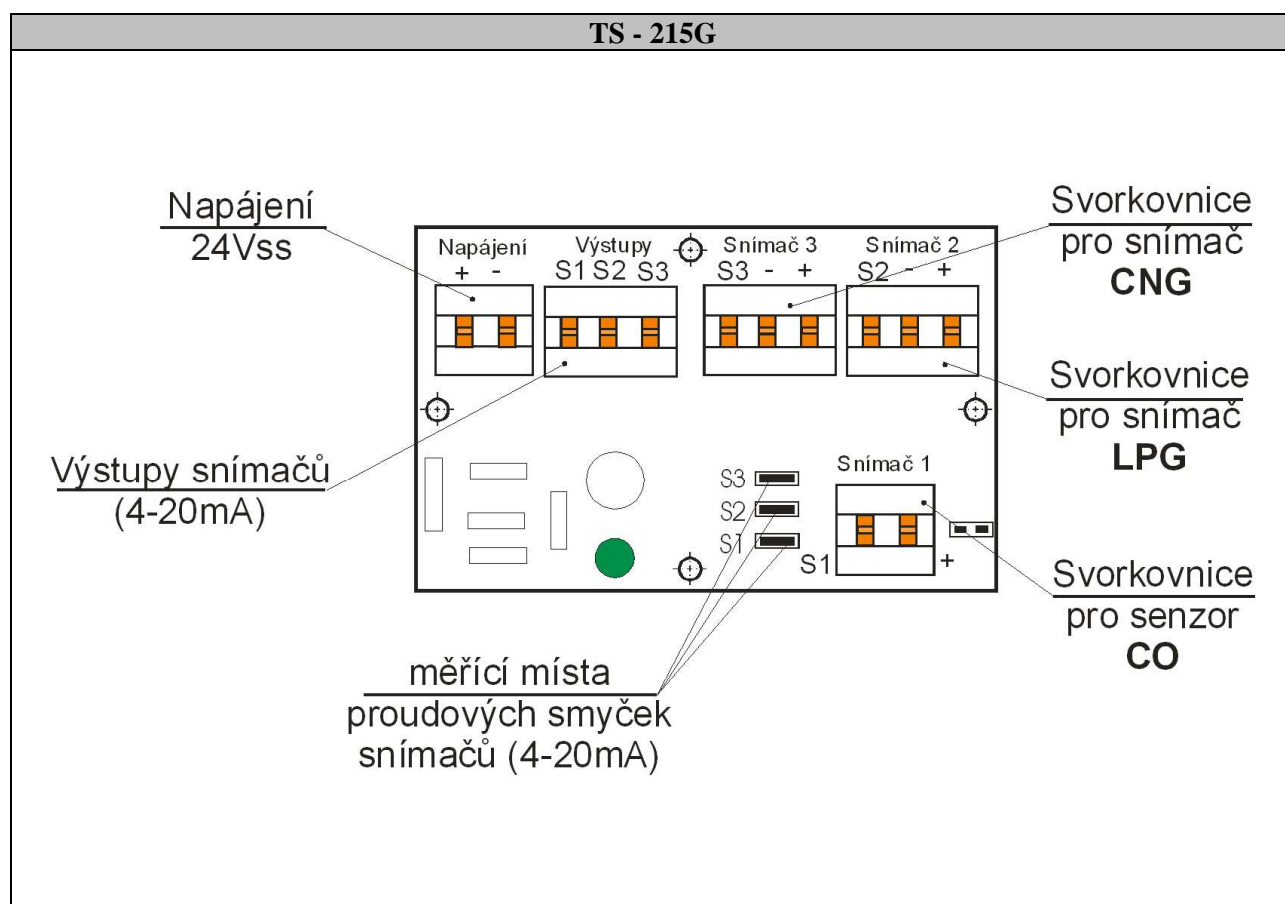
TS - 215G

Napájení
24Vss

Napájení
+ -

Výstupy
S1 S2 S3

Snímač 3
S3 - +

Snímač 2
S2 - +

Svorkovnice
pro snímač
CNG

Svorkovnice
pro snímač
LPG

Výstupy snímačů
(4-20mA)

S3
S2
S1

Snímač 1
S1 +

Svorkovnice
pro senzor
CO

měřící místa
proudových smyček
snímačů (4-20mA)